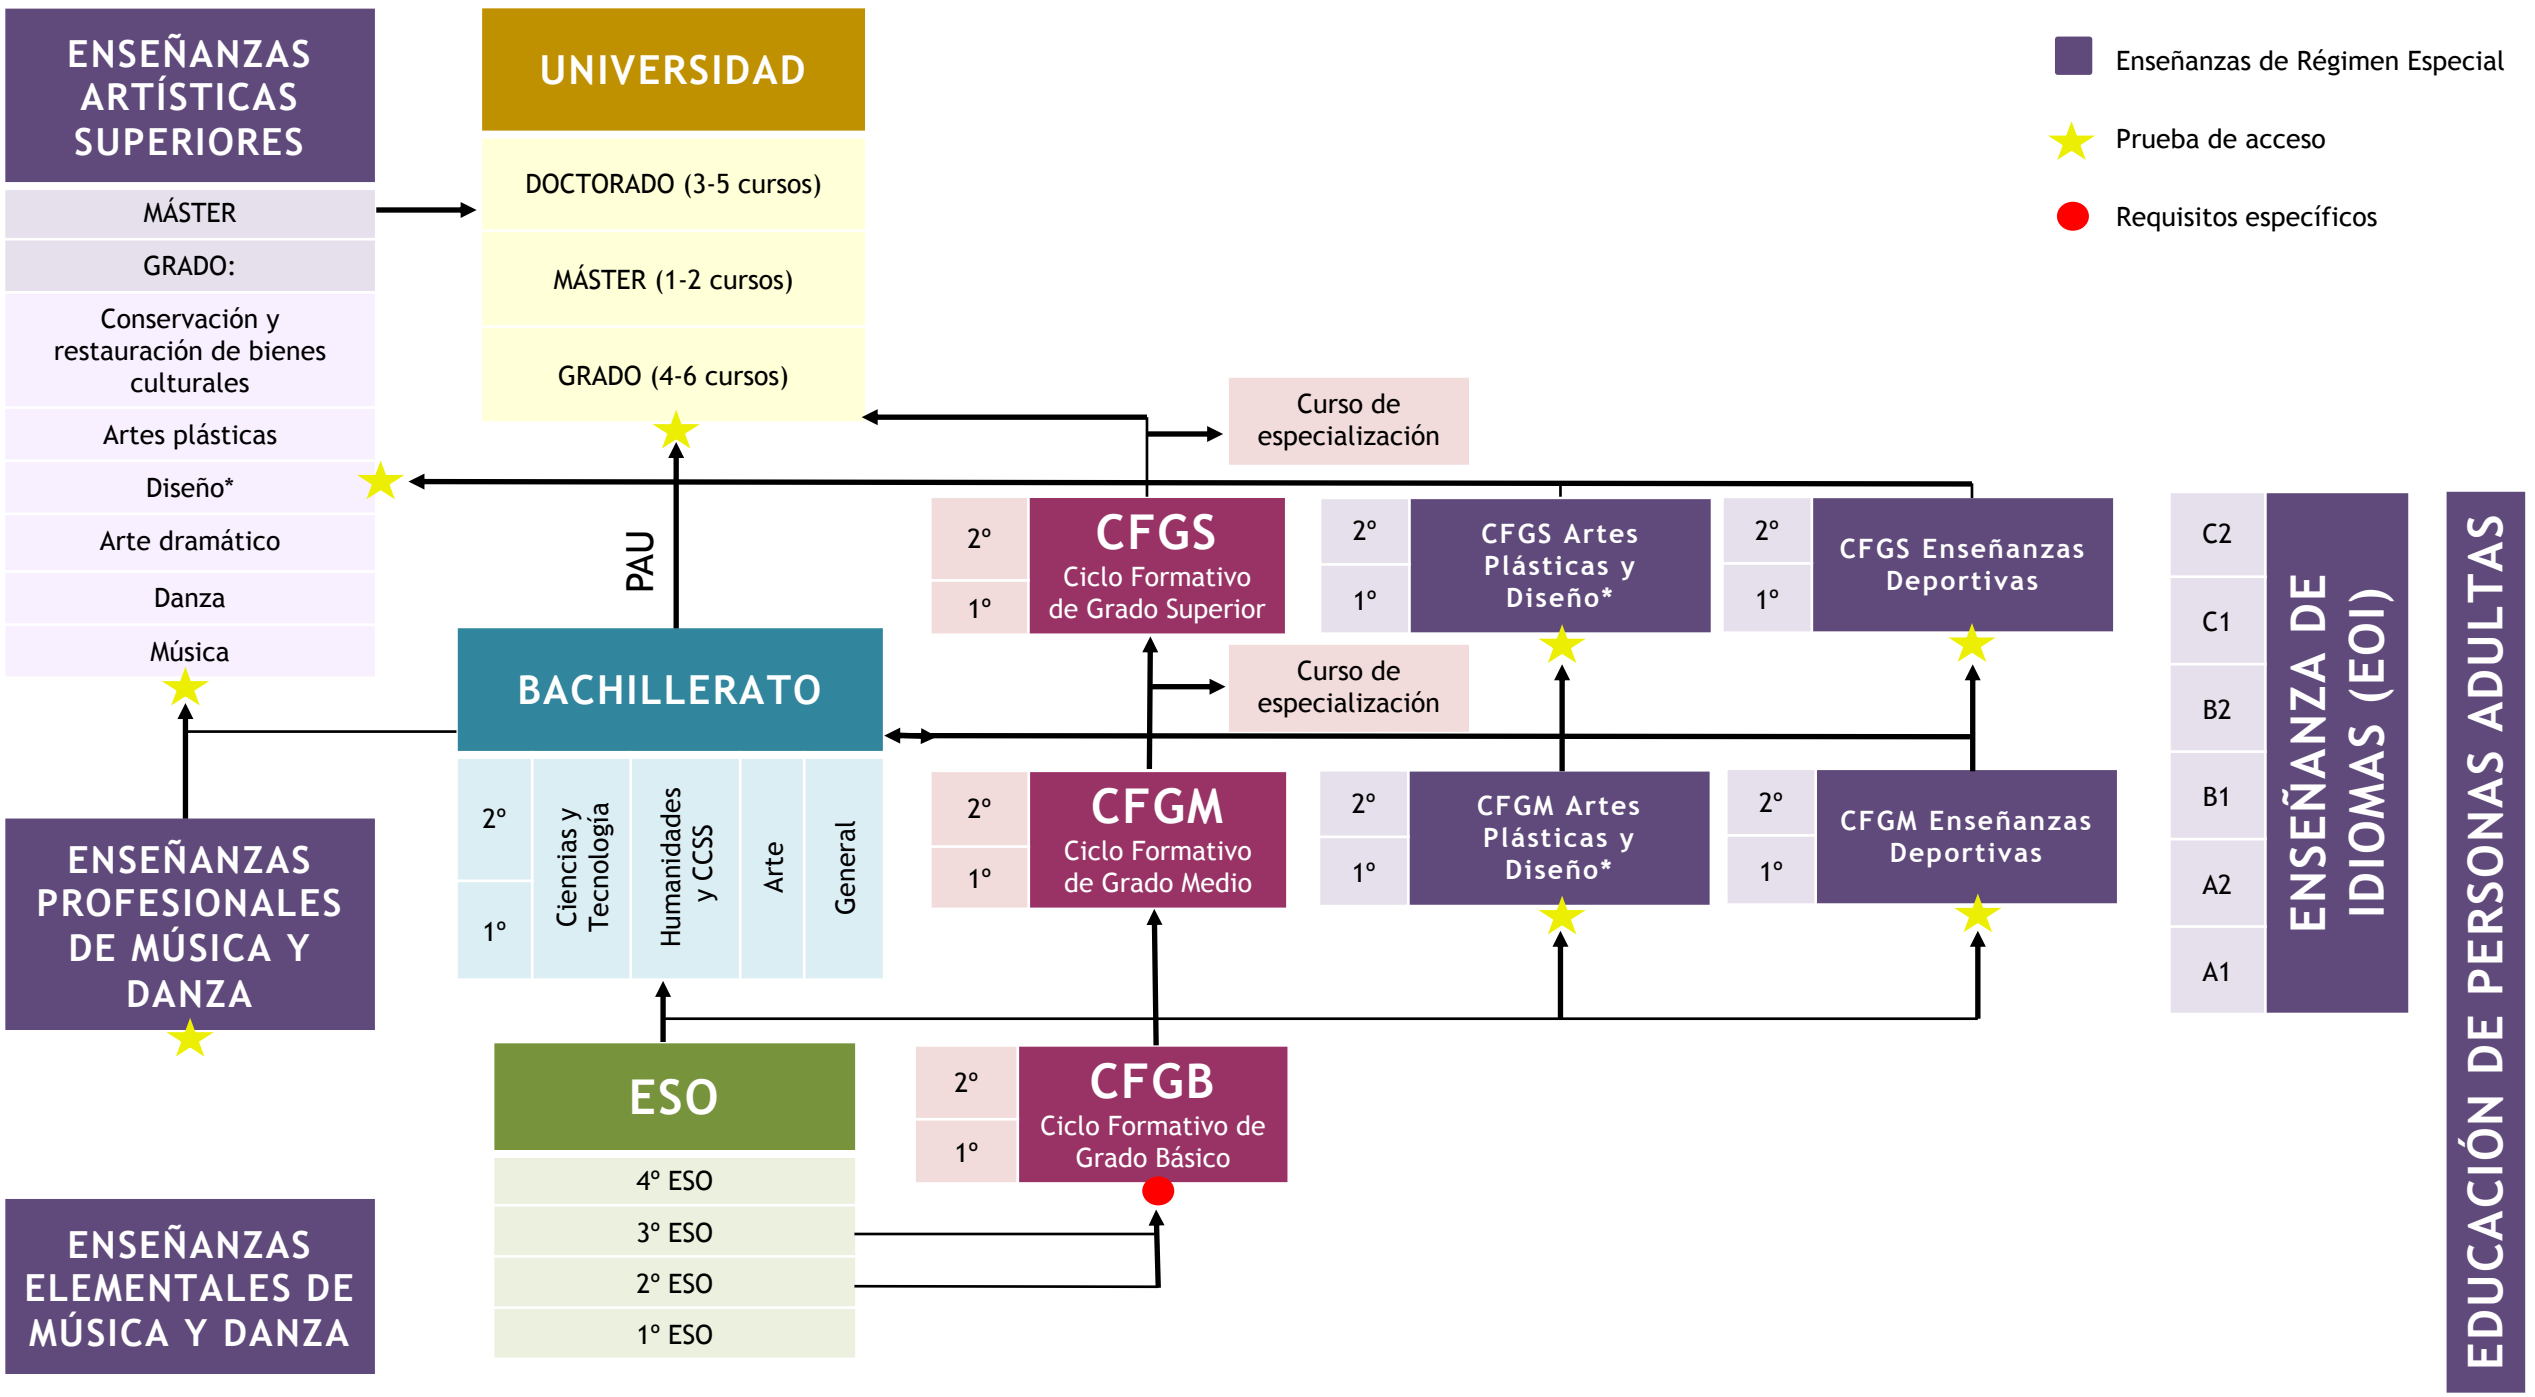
ENSEÑANZAS ARTÍSTICAS SUPERIORES

MÁSTER

GRADO:

Conservación y restauración de bienes culturales

Artes plásticas

Diseño*

Arte dramático

Danza

Música

UNIVERSIDAD

DOCTORADO (3-5 cursos)

MÁSTER (1-2 cursos)

GRADO (4-6 cursos)

Enseñanzas de Régimen Especial

Prueba de acceso

Requisitos específicos

Curso de especialización

PAU

2º
1º

CFGS
Ciclo Formativo de Grado Superior

2º
1º

CFGS Artes Plásticas y Diseño*

2º
1º

CFGS Enseñanzas Deportivas

Curso de especialización

BACHILLERATO

2º
1º

Ciencias y Tecnología

Humanidades y CCSS

Arte

General

2º
1º

CFGM
Ciclo Formativo de Grado Medio

2º
1º

CFGM Artes Plásticas y Diseño*

2º
1º

CFGM Enseñanzas Deportivas

C2
C1
B2
B1
A2
A1

ENSEÑANZA DE IDIOMAS (EOI)

EDUCACIÓN DE PERSONAS ADULTAS

ENSEÑANZAS PROFESIONALES DE MÚSICA Y DANZA

ESO

4º ESO
3º ESO
2º ESO
1º ESO

2º
1º

CFGB
Ciclo Formativo de Grado Básico

ENSEÑANZAS ELEMENTALES DE MÚSICA Y DANZA